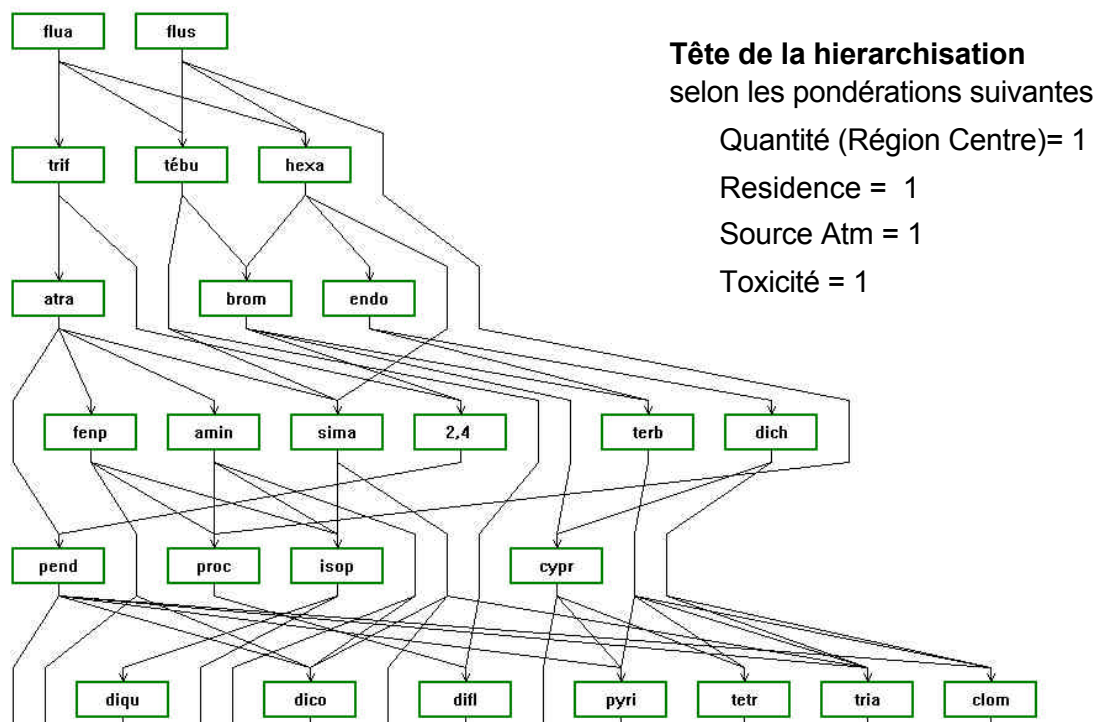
flua
flus

Tête de la hierarchisation
selon les pondérations suivantes

Quantité (Région Centre)= 1

Residence = 1

Source Atm = 1

Toxicité = 1

trif
tébu
hexa

atra
brom
endo

fenp
amin
sima
2,4
terb
dich

pend
proc
isop
cypr

diqu
dico
difl
pyri
tetr
tria
clom